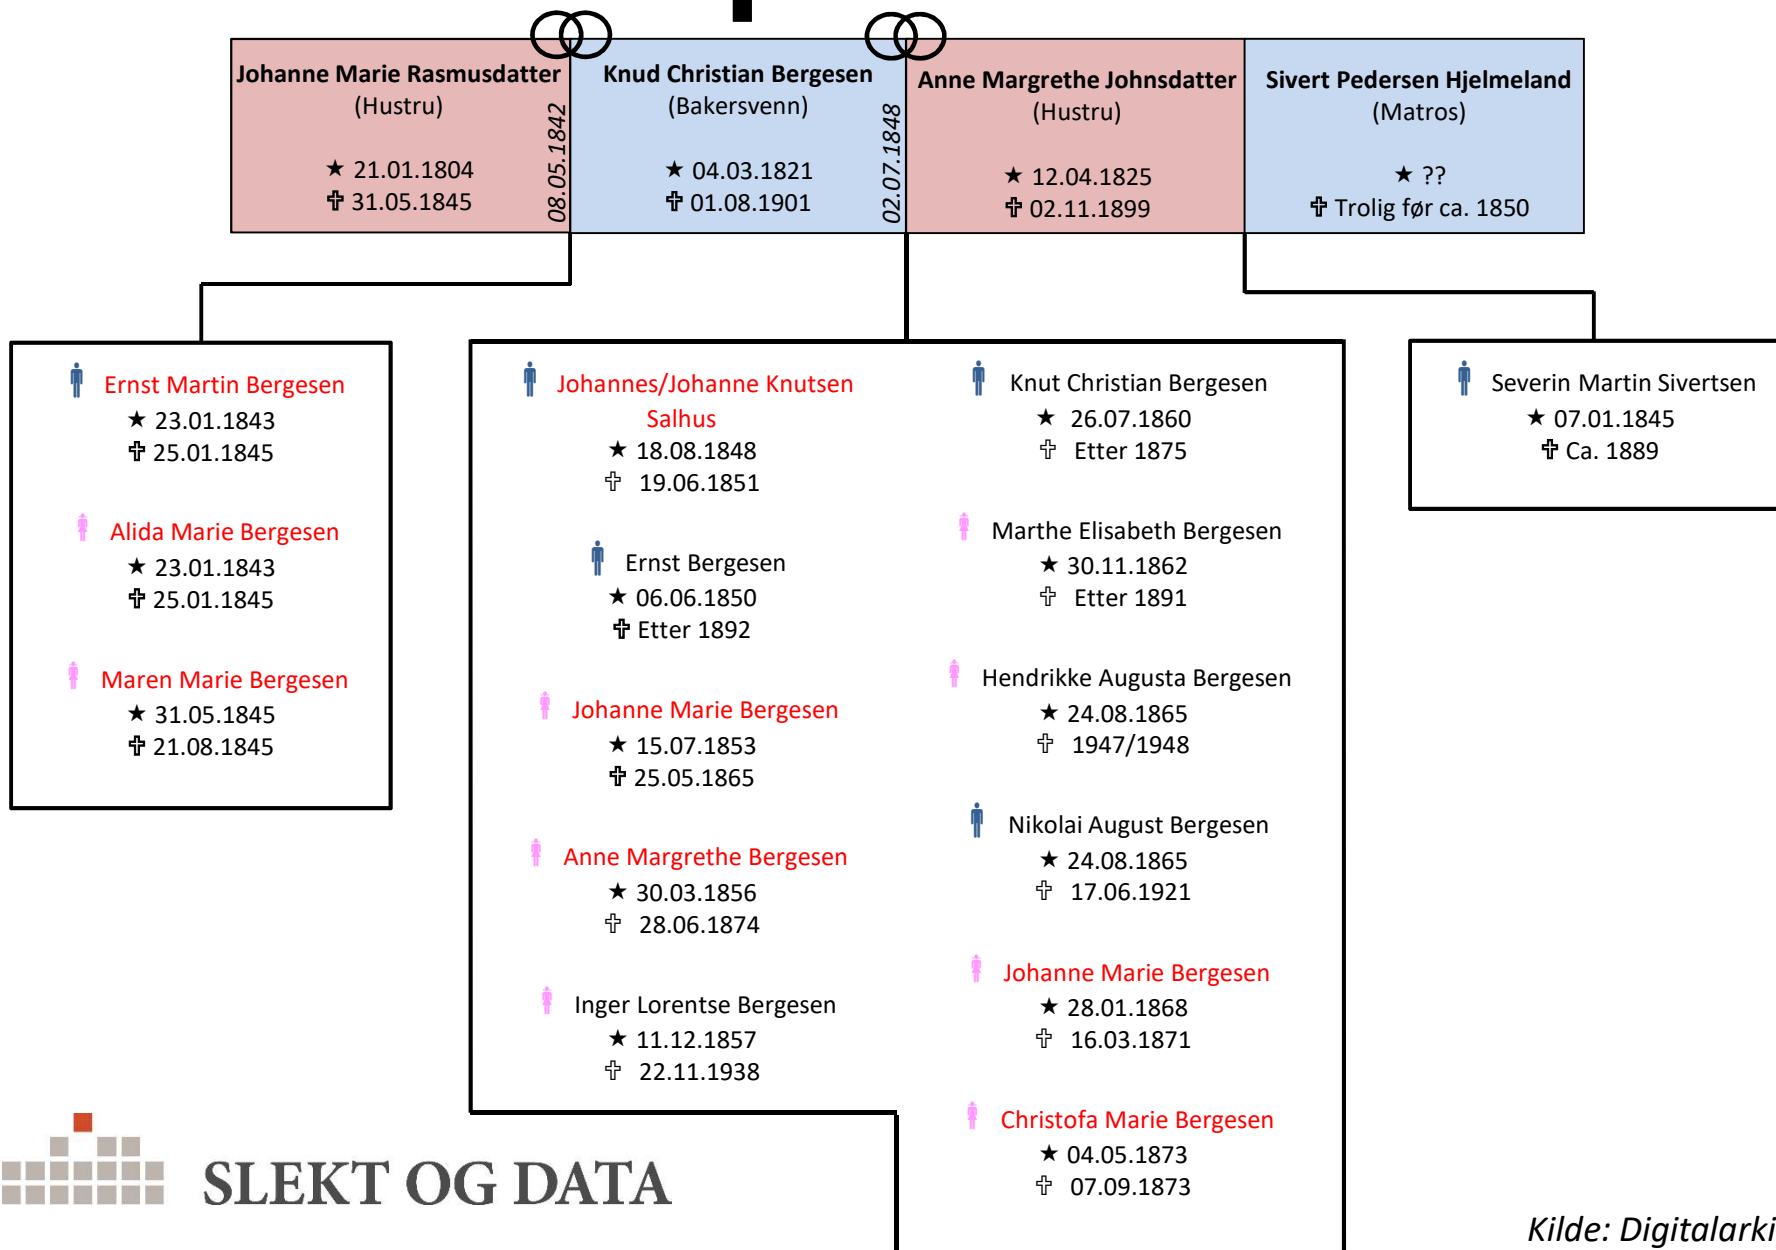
Johanne Marie Rasmusdatter
(Hustru)

★ 21.01.1804
✝ 31.05.1845

08.05.1842

Knud Christian Bergesen
(Bakersvenn)

★ 04.03.1821
✝ 01.08.1901

02.07.1848

Anne Margrethe Johnsdatter
(Hustru)

★ 12.04.1825
✝ 02.11.1899

Sivert Pedersen Hjelmeland
(Matros)

★ ??
✝ Trolig før ca. 1850

Ernst Martin Bergesen
★ 23.01.1843
✝ 25.01.1845

Alida Marie Bergesen
★ 23.01.1843
✝ 25.01.1845

Maren Marie Bergesen
★ 31.05.1845
✝ 21.08.1845

Johannes/Johanne Knutsen Salhus
★ 18.08.1848
✝ 19.06.1851

Ernst Bergesen
★ 06.06.1850
✝ Etter 1892

Johanne Marie Bergesen
★ 15.07.1853
✝ 25.05.1865

Anne Margrethe Bergesen
★ 30.03.1856
✝ 28.06.1874

Inger Lorentse Bergesen
★ 11.12.1857
✝ 22.11.1938

Knut Christian Bergesen
★ 26.07.1860
✝ Etter 1875

Marthe Elisabeth Bergesen
★ 30.11.1862
✝ Etter 1891

Hendrikke Augusta Bergesen
★ 24.08.1865
✝ 1947/1948

Nikolai August Bergesen
★ 24.08.1865
✝ 17.06.1921

Johanne Marie Bergesen
★ 28.01.1868
✝ 16.03.1871

Christofa Marie Bergesen
★ 04.05.1873
✝ 07.09.1873

Severin Martin Sivertsen
★ 07.01.1845
✝ Ca. 1889

SLEKT OG DATA

Kilde: Digitalarki